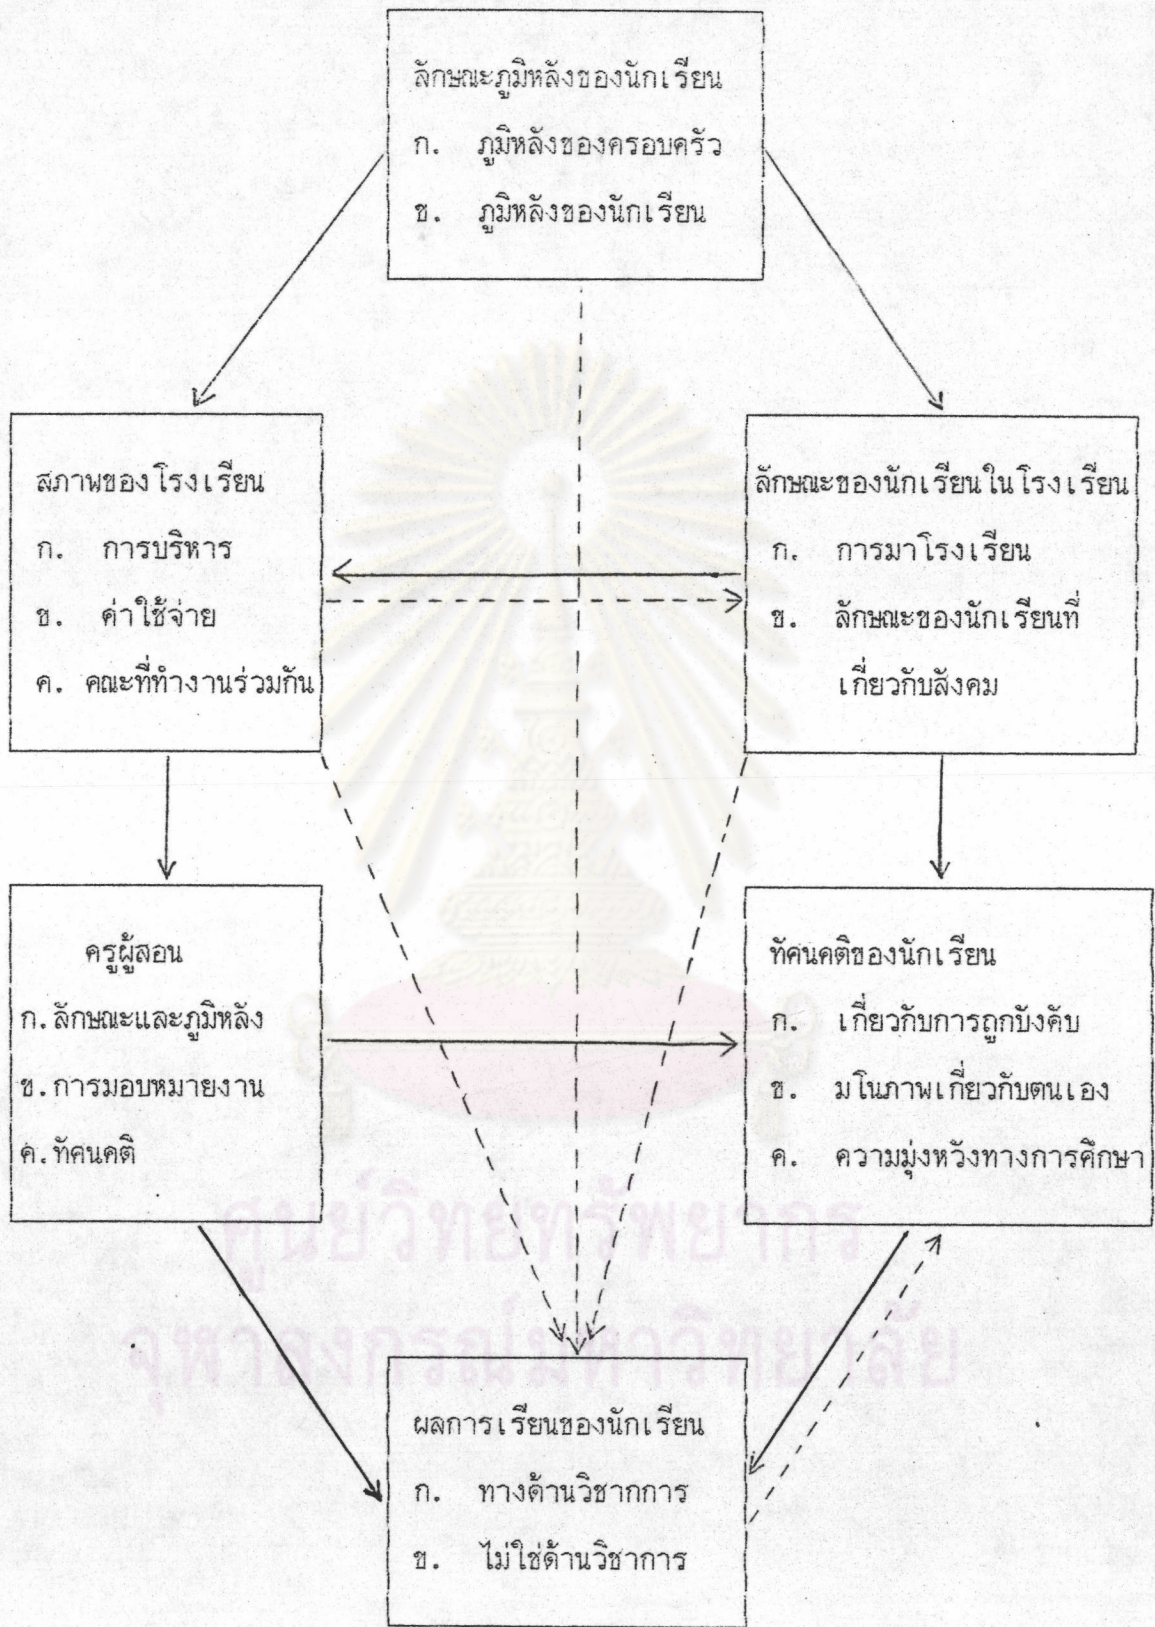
ลักษณะภูมิหลังของนักเรียน
ก. ภูมิหลังของครอบครัว
ข. ภูมิหลังของนักเรียน

สภาพของโรงเรียน
ก. การบริหาร
ข. ค่าใช้จ่าย
ค. คณะที่ทำงานร่วมกัน

ลักษณะของนักเรียนในโรงเรียน
ก. การมาโรงเรียน
ข. ลักษณะของนักเรียนที่เกี่ยวกับสังคม

ครูผู้สอน
ก. ลักษณะและภูมิหลัง
ข. การมอบหมายงาน
ค. ทัศนคติ

ทัศนคติของนักเรียน
ก. เกี่ยวกับการถูกบังคับ
ข. มโนภาพเกี่ยวกับตนเอง
ค. ความมุ่งหวังทางการศึกษา

ศูนย์วิทยทรัพยากร
จุฬาลงกรณ์มหาวิทยาลัย

ผลการเรียนของนักเรียน
ก. ทางด้านวิชาการ
ข. ไม่ใช่ด้านวิชาการ